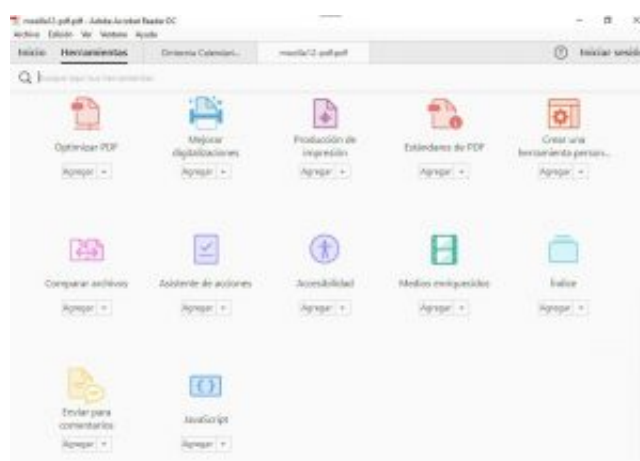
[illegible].pdf.pdf - Adobe Acrobat Reader DC
Archivo Edición Ver Ventana Ayuda
Inicio Herramientas Dinterna Calendari... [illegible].pdf.pdf
Iniciar sesión
Buscar aquí las herramientas

Optimizar PDF
Agregar

Mejorar digitalizaciones
Agregar

Producción de impresión
Agregar

Estándares de PDF
Agregar

Crear una herramienta perso...
Agregar

Comparar archivos
Agregar

Asistente de acciones
Agregar

Accesibilidad
Agregar

Medios enriquecidos
Agregar

Índice
Agregar

Enviar para comentarios
Agregar

JavaScript
Agregar